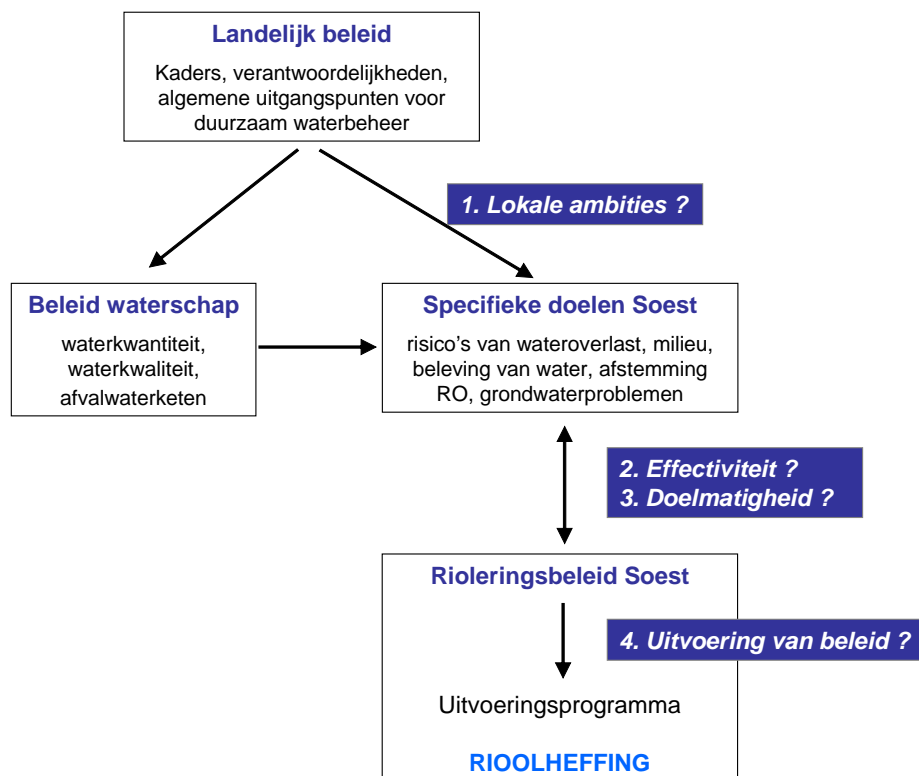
Landelijk beleid

Kaders, verantwoordelijkheden, algemene uitgangspunten voor duurzaam waterbeheer

1. Lokale ambities ?

Beleid waterschap

waterkwantiteit, waterkwaliteit, afvalwaterketen

Specifieke doelen Soest

risico's van wateroverlast, milieu, beleving van water, afstemming RO, grondwaterproblemen

2. Effectiviteit ?
3. Doelmatigheid ?

Rioleringsbeleid Soest

4. Uitvoering van beleid ?

Uitvoeringsprogramma

RIOOLHEFFING